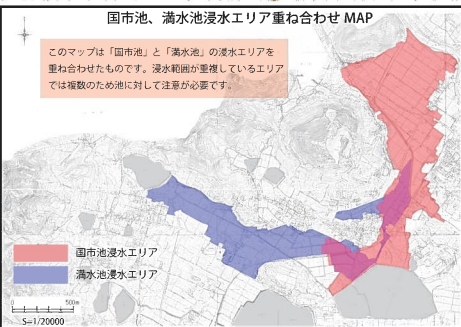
国市池、満水池浸水エリア重ね合わせ MAP

このマップは「国市池」と「満水池」の浸水エリアを重ね合わせたものです。浸水範囲が重複しているエリアでは複数のため池に対して注意が必要です。

国市池浸水エリア
満水池浸水エリア

0
500m
S=1/20000